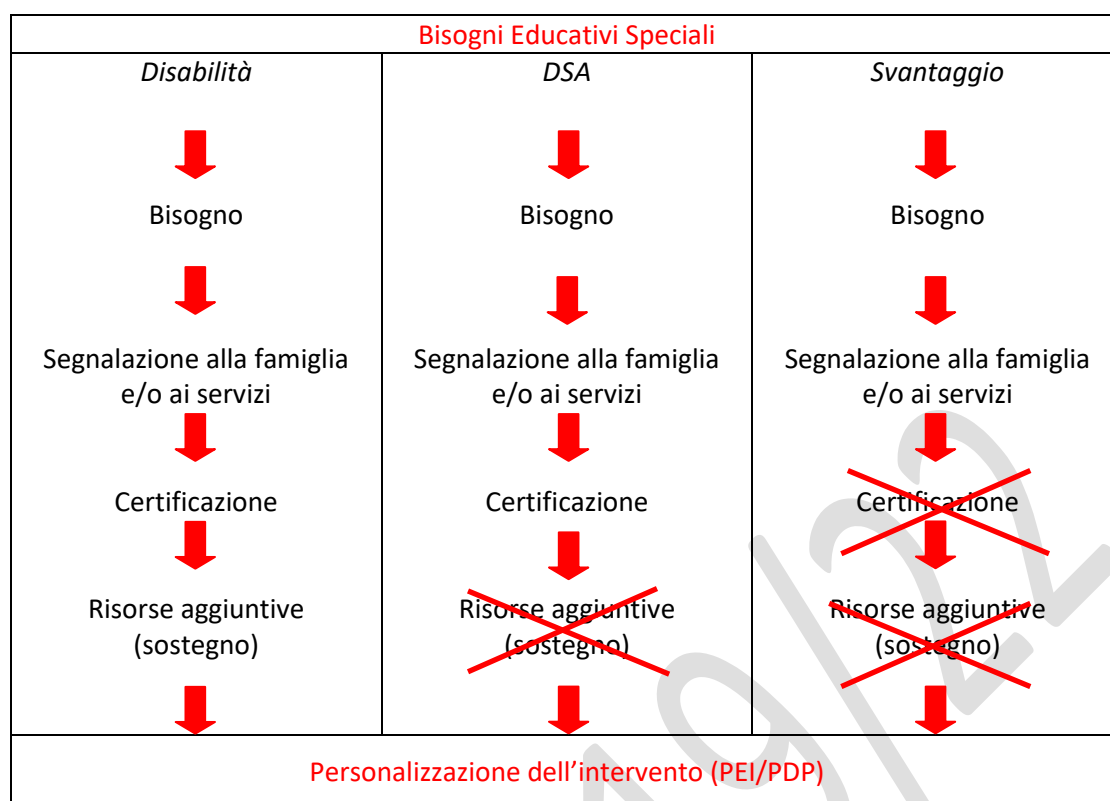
| Bisogni Educativi Speciali | | |
|---|---|---|
| *Disabilità* | *DSA* | *Svantaggio* |
| Bisogno | Bisogno | Bisogno |
| Segnalazione alla famiglia e/o ai servizi | Segnalazione alla famiglia e/o ai servizi | Segnalazione alla famiglia e/o ai servizi |
| Certificazione | Certificazione | Certificazione |
| Risorse aggiuntive (sostegno) | Risorse aggiuntive (sostegno) | Risorse aggiuntive (sostegno) |
| Personalizzazione dell'intervento (PEI/PDP) | | |